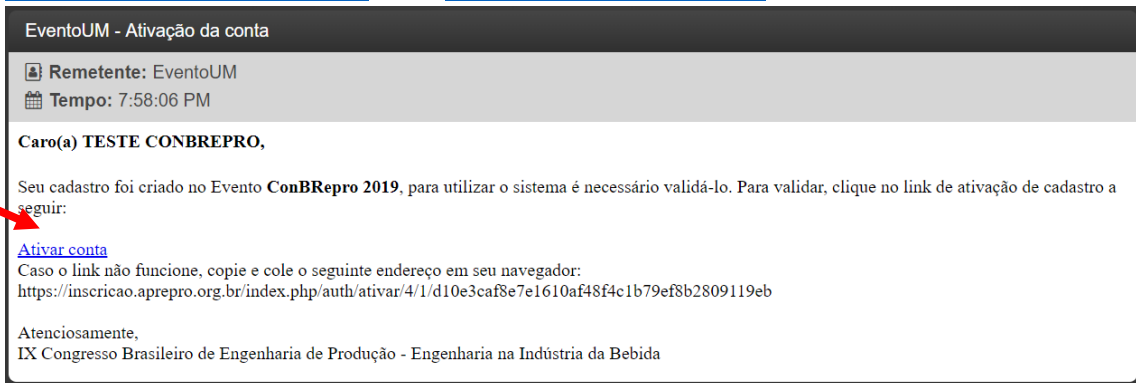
EventoUM - Ativação da conta

Remetente: EventoUM
Tempo: 7:58:06 PM

Caro(a) TESTE CONBREPRO,

Seu cadastro foi criado no Evento ConBRepro 2019, para utilizar o sistema é necessário validá-lo. Para validar, clique no link de ativação de cadastro a seguir:

Ativar conta
Caso o link não funcione, copie e cole o seguinte endereço em seu navegador:
https://inscricao.aprepro.org.br/index.php/auth/ativar/4/1/d10e3caf8e7e1610af48f4c1b79ef8b2809119eb

Atenciosamente,
IX Congresso Brasileiro de Engenharia de Produção - Engenharia na Indústria da Bebida